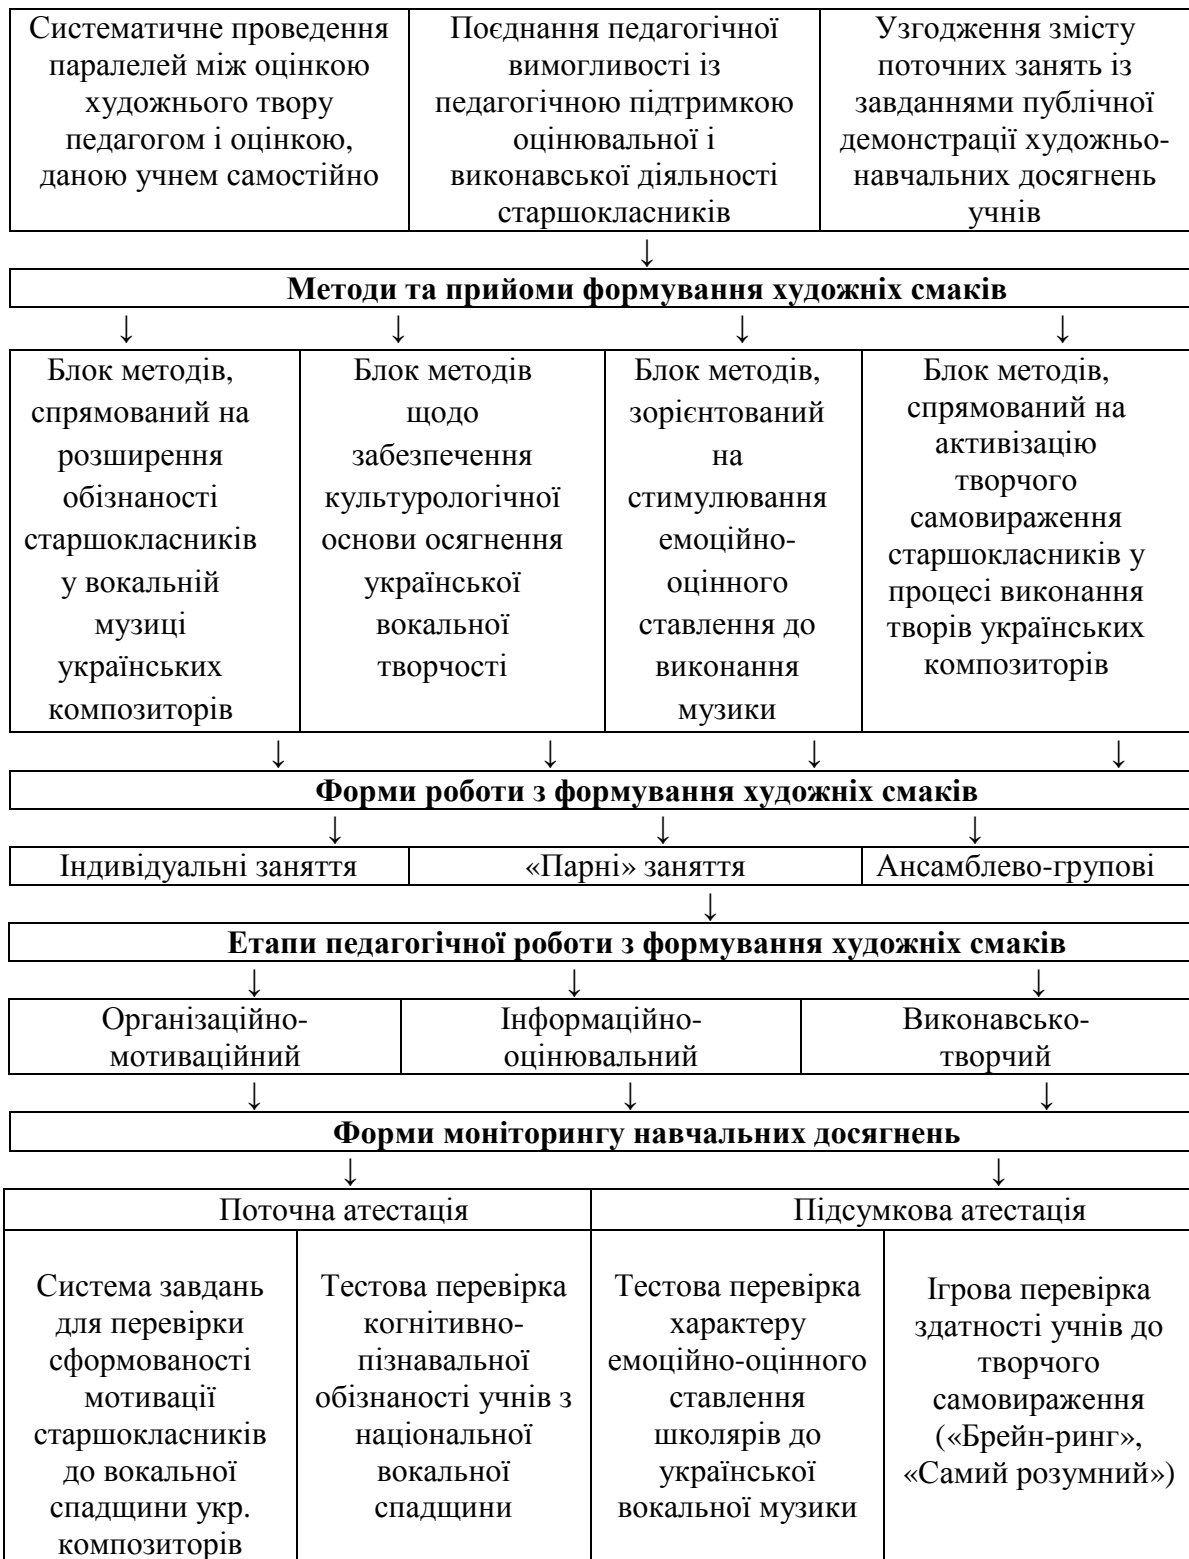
Систематичне проведення паралелей між оцінкою художнього твору педагогом і оцінкою, даною учнем самостійно

Поєднання педагогічної вимогливості із педагогічною підтримкою оцінювальної і виконавської діяльності старшокласників

Узгодження змісту поточних занять із завданнями публічної демонстрації художньо-навчальних досягнень учнів

↓

**Методи та прийоми формування художніх смаків**

↓ ↓ ↓ ↓

Блок методів, спрямований на розширення обізнаності старшокласників у вокальній музиці українських композиторів

Блок методів щодо забезпечення культурологічної основи осягнення української вокальної творчості

Блок методів, зорієнтований на стимулювання емоційно-оцінного ставлення до виконання музики

Блок методів, спрямований на активізацію творчого самовираження старшокласників у процесі виконання творів українських композиторів

↓ ↓ ↓ ↓

**Форми роботи з формування художніх смаків**

↓ ↓ ↓

| Індивідуальні заняття | «Парні» заняття | Ансамблево-групові |
|---|---|---|

↓

**Етапи педагогічної роботи з формування художніх смаків**

↓ ↓ ↓

| Організаційно-мотиваційний | Інформаційно-оцінювальний | Виконавсько-творчий |
|---|---|---|

↓ ↓ ↓

**Форми моніторингу навчальних досягнень**

↓ ↓

| Поточна атестація | | Підсумкова атестація | |
|---|---|---|---|
| Система завдань для перевірки сформованості мотивації старшокласників до вокальної спадщини укр. композиторів | Тестова перевірка когнітивно-пізнавальної обізнаності учнів з національної вокальної спадщини | Тестова перевірка характеру емоційно-оцінного ставлення школярів до української вокальної музики | Ігрова перевірка здатності учнів до творчого самовираження («Брейн-ринг», «Самий розумний») |